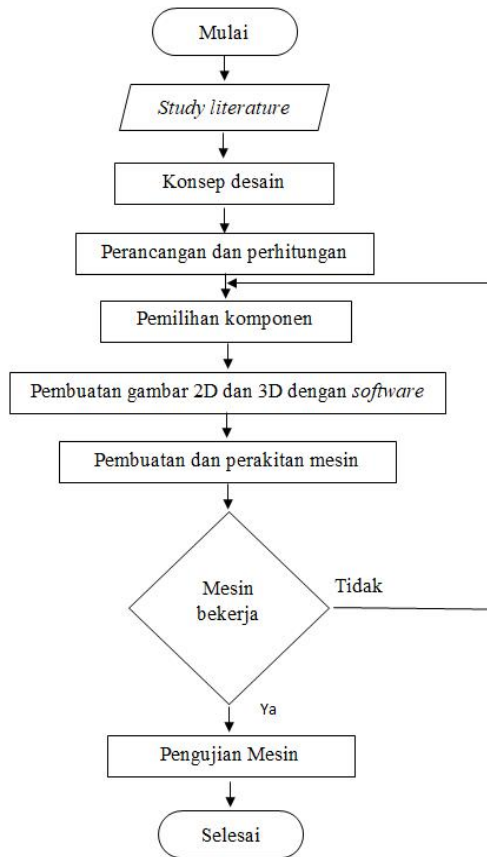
Mulai

Study literature

Konsep desain

Perancangan dan perhitungan

Pemilihan komponen

Pembuatan gambar 2D dan 3D dengan software

Pembuatan dan perakitan mesin

Mesin bekerja

Tidak

Ya

Pengujian Mesin

Selesai